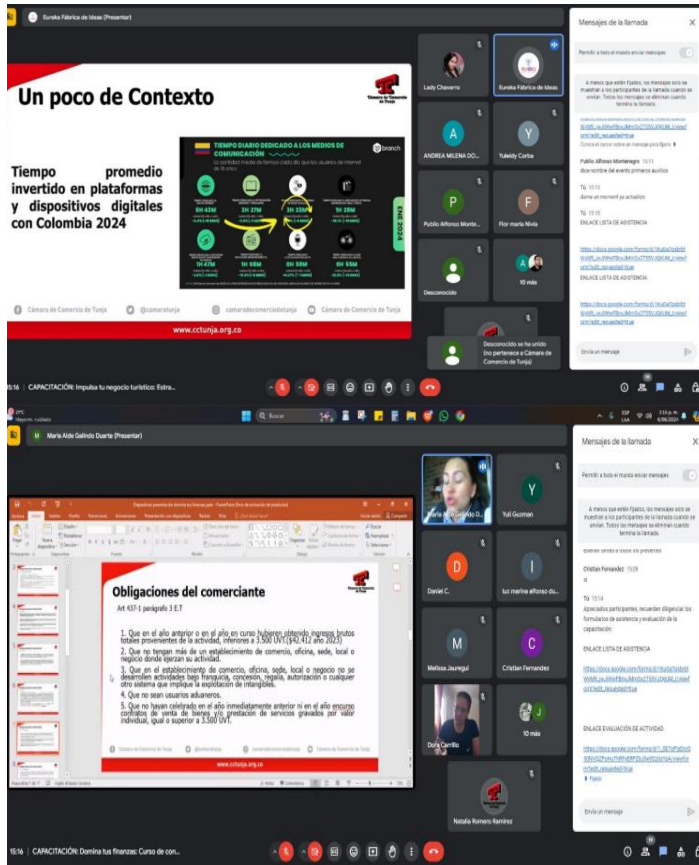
Eureka Fábrica de Ideas (Presentar)

Un poco de Contexto

Cámara de Comercio de Tunja

Tiempo promedio invertido en plataformas y dispositivos digitales con Colombia 2024

TIEMPO DIARIO DEDICADO A LOS MEDIOS DE COMUNICACIÓN

branch

ENE 2024

6H 43M

3H 27M

1H 33M

1H 28M

1H 47M

1H 08M

1H 58M

0H 55M

Cámara de Comercio de Tunja @camaratunja camaradecomerciodetunja Cámara de Comercio de Tunja

www.cctunja.org.co

Lady Chavarro

Eureka Fábrica de Ideas

ANDREA MILENA DO...

Yuleidy Corba

Publio Alfonso Monte...

Flor maria Nivia

Desconocido

10 más

Desconocido se ha unido (no pertenece a Cámara de Comercio de Tunja)

Mensajes de la llamada

Permitir a todo el mundo enviar mensajes

A menos que estén fijados, los mensajes solo se muestran a los participantes de la llamada cuando se envían. Todos los mensajes se eliminan cuando termina la llamada.

Publio Alfonso Montenegro 15:11
dice nombre del evento primeros auxilios

Tú 15:15
dame un moment yo actualizo

Tú 15:15
ENLACE LISTA DE ASISTENCIA

ENLACE LISTA DE ASISTENCIA

Envía un mensaje

15:16 | CAPACITACIÓN: Impulsa tu negocio turístico: Estra...

Buscar

María Aide Galindo Duarte (Presentar)

Obligaciones del comerciante

Art 437-1 parágrafo 3 E.T

1. Que en el año anterior o en el año en curso hubieren obtenido ingresos brutos totales provenientes de la actividad, inferiores a 3.500 UVT ($42.412 año 2023)

2. Que no tengan más de un establecimiento de comercio, oficina, sede, local o negocio donde ejerzan su actividad.

3. Que en el establecimiento de comercio, oficina, sede, local o negocio no se desarrollen actividades bajo franquicia, concesión, regalía, autorización o cualquier otro sistema que implique la explotación de intangibles.

4. Que no sean usuarios aduaneros.

5. Que no hayan celebrado en el año inmediatamente anterior ni en el año encurso contratos de venta de bienes y/o prestación de servicios gravados por valor individual, igual o superior a 3.500 UVT.

www.cctunja.org.co

María Aide Galindo D...

Yuli Guzman

Daniel C.

luz marina alfonso du...

Melissa Jauregui

Cristian Fernandez

Dora Carrillo

10 más

Natalia Romero Ramirez

Mensajes de la llamada

Permitir a todo el mundo enviar mensajes

A menos que estén fijados, los mensajes solo se muestran a los participantes de la llamada cuando se envían. Todos los mensajes se eliminan cuando termina la llamada.

Cristian Fernandez 15:09
si

Tú 15:14
Apreciados participantes, recuerden diligenciar los formularios de asistencia y evaluación de la capacitación.

ENLACE LISTA DE ASISTENCIA

ENLACE EVALUACIÓN DE ACTIVIDAD

Fijado

Envía un mensaje

15:16 | CAPACITACIÓN: Domina tus finanzas: Curso de con...